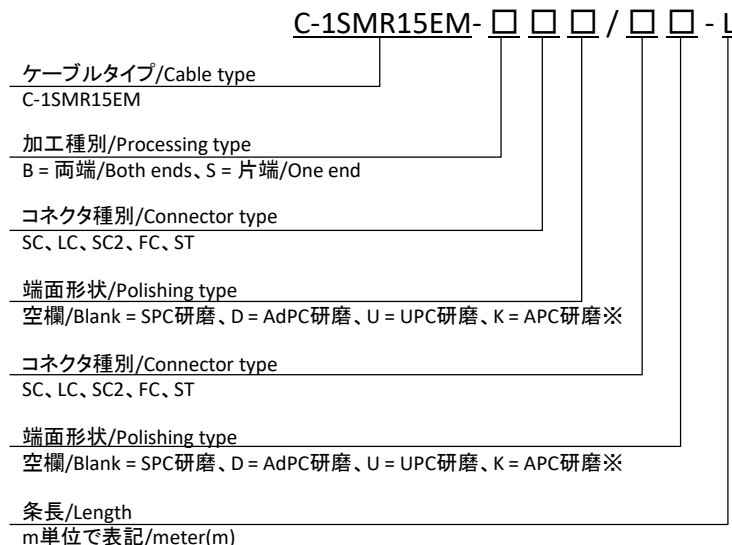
C-1SMR15EM-□□□/□□-L

ケーブルタイプ/Cable type
C-1SMR15EM

加工種別/Processing type
B = 両端/Both ends、S = 片端/One end

コネクタ種別/Connector type
SC、LC、SC2、FC、ST

端面形状/Polishing type
空欄/Blank = SPC研磨、D = AdPC研磨、U = UPC研磨、K = APC研磨※

コネクタ種別/Connector type
SC、LC、SC2、FC、ST

端面形状/Polishing type
空欄/Blank = SPC研磨、D = AdPC研磨、U = UPC研磨、K = APC研磨※

条長/Length
m単位で表記/meter(m)